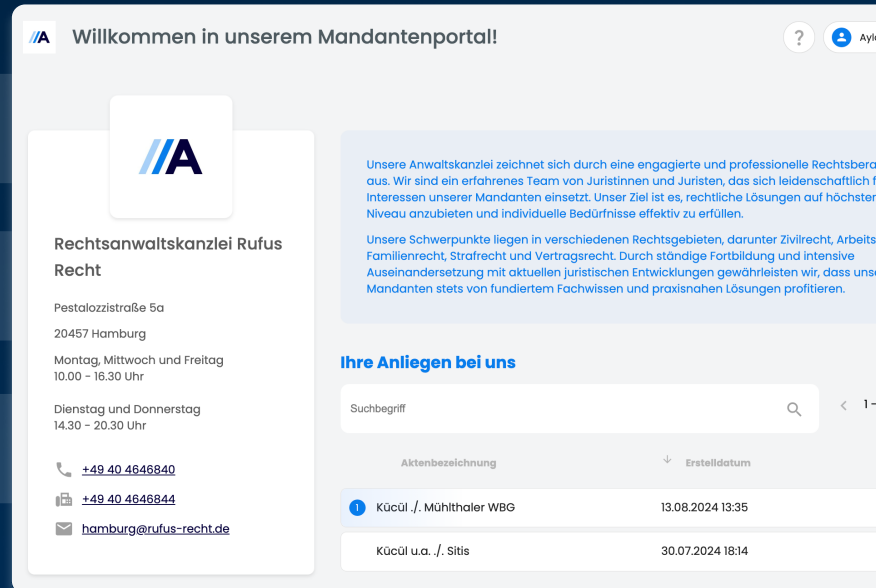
Willkommen in unserem Mandantenportal!

?

Ayl

Rechtsanwaltskanzlei Rufus Recht

Pestalozzistraße 5a

20457 Hamburg

Montag, Mittwoch und Freitag
10.00 - 16.30 Uhr

Dienstag und Donnerstag
14.30 - 20.30 Uhr

+49 40 4646840

+49 40 4646844

hamburg@rufus-recht.de

Unsere Anwaltskanzlei zeichnet sich durch eine engagierte und professionelle Rechtsbera aus. Wir sind ein erfahrenes Team von Juristinnen und Juristen, das sich leidenschaftlich f Interessen unserer Mandanten einsetzt. Unser Ziel ist es, rechtliche Lösungen auf höchster Niveau anzubieten und individuelle Bedürfnisse effektiv zu erfüllen.

Unsere Schwerpunkte liegen in verschiedenen Rechtsgebieten, darunter Zivilrecht, Arbeits Familienrecht, Strafrecht und Vertragsrecht. Durch ständige Fortbildung und intensive Auseinandersetzung mit aktuellen juristischen Entwicklungen gewährleisten wir, dass uns Mandanten stets von fundiertem Fachwissen und praxisnahen Lösungen profitieren.

Ihre Anliegen bei uns

Suchbegriff

1 -

| | Aktenbezeichnung | Erstelldatum |
|---|---|---|
| 1 | Kücül ./. Mühlthaler WBG | 13.08.2024 13:35 |
| | Kücül u.a. ./. Sitis | 30.07.2024 18:14 |